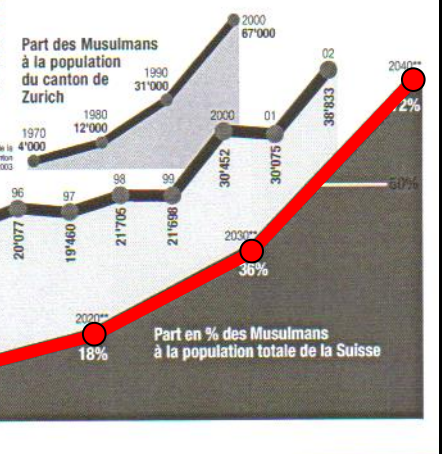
Part des Musulmans à la population du canton de Zurich

1970
4'000

1980
12'000

1990
31'000

2000
67'000

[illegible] la canton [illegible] 003

96
20'077

97
19'460

98
21'705

99
21'698

2000
30'452

01
30'075

02
38'833

2020**
18%

2030**
36%

2040**
72%

50%

Part en % des Musulmans à la population totale de la Suisse